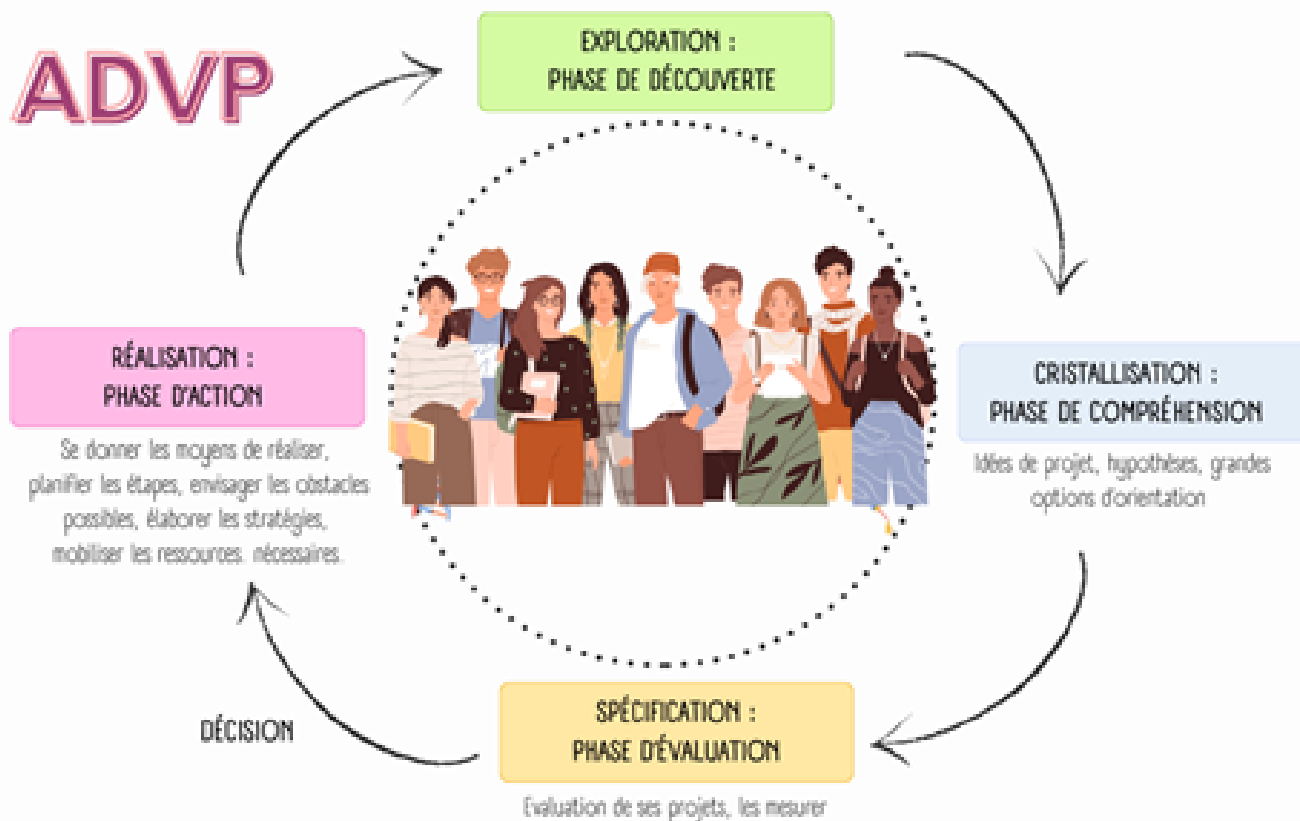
ADVP

EXPLORATION : PHASE DE DÉCOUVERTE

CRISTALLISATION : PHASE DE COMPRÉHENSION

Idées de projet, hypothèses, grandes options d'orientation

SPÉCIFICATION : PHASE D'ÉVALUATION

Evaluation de ses projets, les mesurer

DÉCISION

RÉALISATION : PHASE D'ACTION

Se donner les moyens de réaliser, planifier les étapes, envisager les obstacles possibles, élaborer les stratégies, mobiliser les ressources. nécessaires.